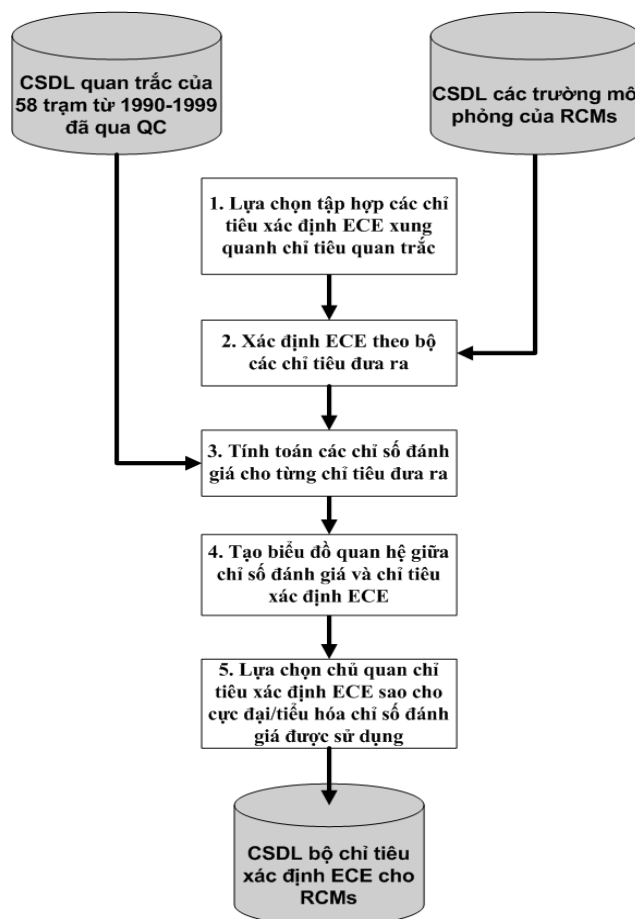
CSDL quan trắc của 58 trạm từ 1990-1999 đã qua QC

CSDL các trường mô phỏng của RCMs

1. Lựa chọn tập hợp các chỉ tiêu xác định ECE xung quanh chỉ tiêu quan trắc

2. Xác định ECE theo bộ các chỉ tiêu đưa ra

3. Tính toán các chỉ số đánh giá cho từng chỉ tiêu đưa ra

4. Tạo biểu đồ quan hệ giữa chỉ số đánh giá và chỉ tiêu xác định ECE

5. Lựa chọn chủ quan chỉ tiêu xác định ECE sao cho cực đại/tiểu hóa chỉ số đánh giá được sử dụng

CSDL bộ chỉ tiêu xác định ECE cho RCMs